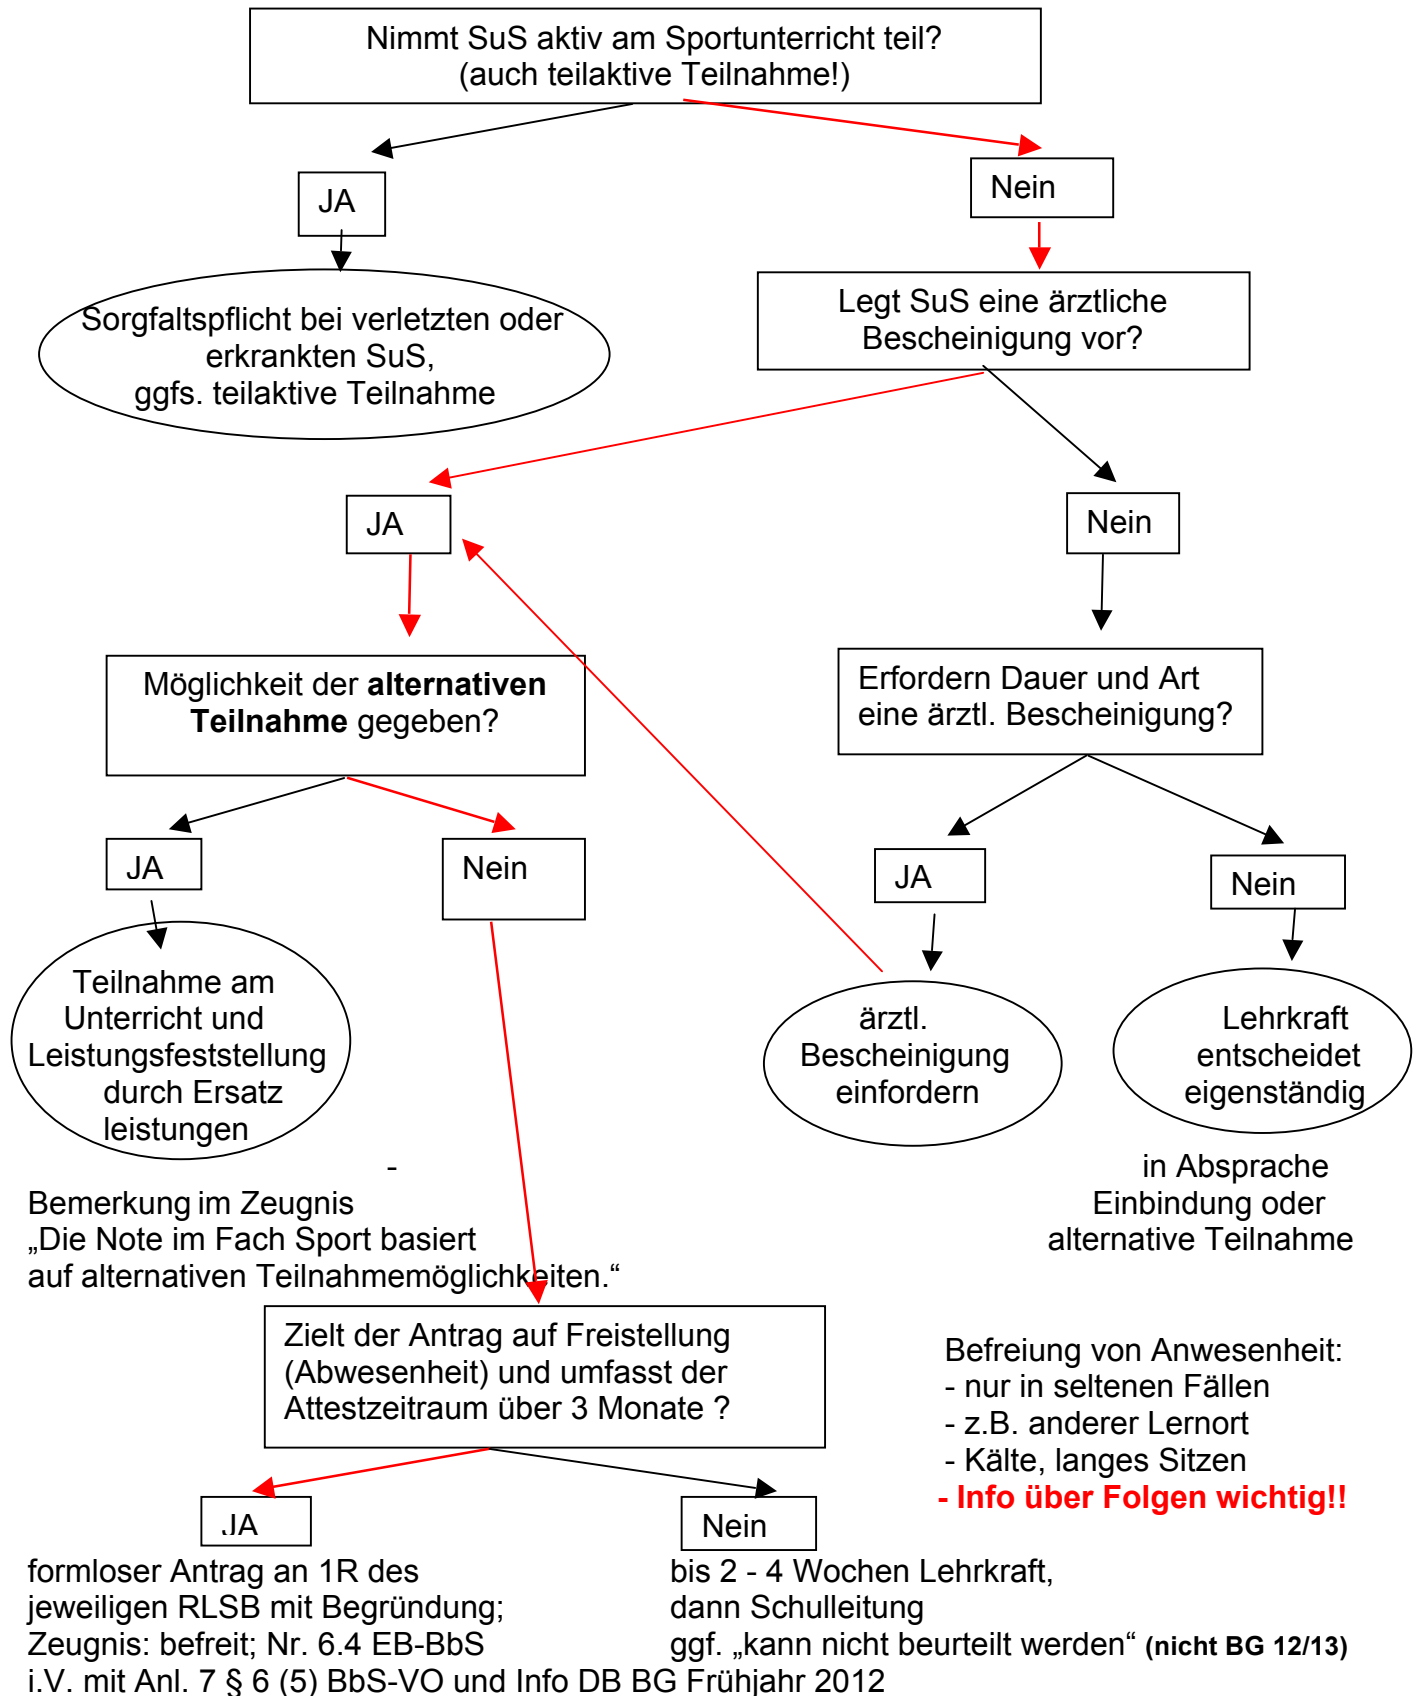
Nimmt SuS aktiv am Sportunterricht teil?
(auch teilaktive Teilnahme!)

JA

Nein

Sorgfaltspflicht bei verletzten oder erkrankten SuS, ggfs. teilaktive Teilnahme

Legt SuS eine ärztliche Bescheinigung vor?

JA

Nein

Möglichkeit der **alternativen Teilnahme** gegeben?

Erfordern Dauer und Art eine ärztl. Bescheinigung?

JA

Nein

JA

Nein

Teilnahme am Unterricht und Leistungsfeststellung durch Ersatz leistungen

ärztl. Bescheinigung einfordern

Lehrkraft entscheidet eigenständig

-

Bemerkung im Zeugnis
„Die Note im Fach Sport basiert auf alternativen Teilnahmemöglichkeiten."

in Absprache Einbindung oder alternative Teilnahme

Zielt der Antrag auf Freistellung (Abwesenheit) und umfasst der Attestzeitraum über 3 Monate ?

Befreiung von Anwesenheit:
- nur in seltenen Fällen
- z.B. anderer Lernort
- Kälte, langes Sitzen
**- Info über Folgen wichtig!!**

JA

Nein

formloser Antrag an 1R des jeweiligen RLSB mit Begründung;
Zeugnis: befreit; Nr. 6.4 EB-BbS i.V. mit Anl. 7 § 6 (5) BbS-VO und Info DB BG Frühjahr 2012

bis 2 - 4 Wochen Lehrkraft,
dann Schulleitung
ggf. „kann nicht beurteilt werden" **(nicht BG 12/13)**